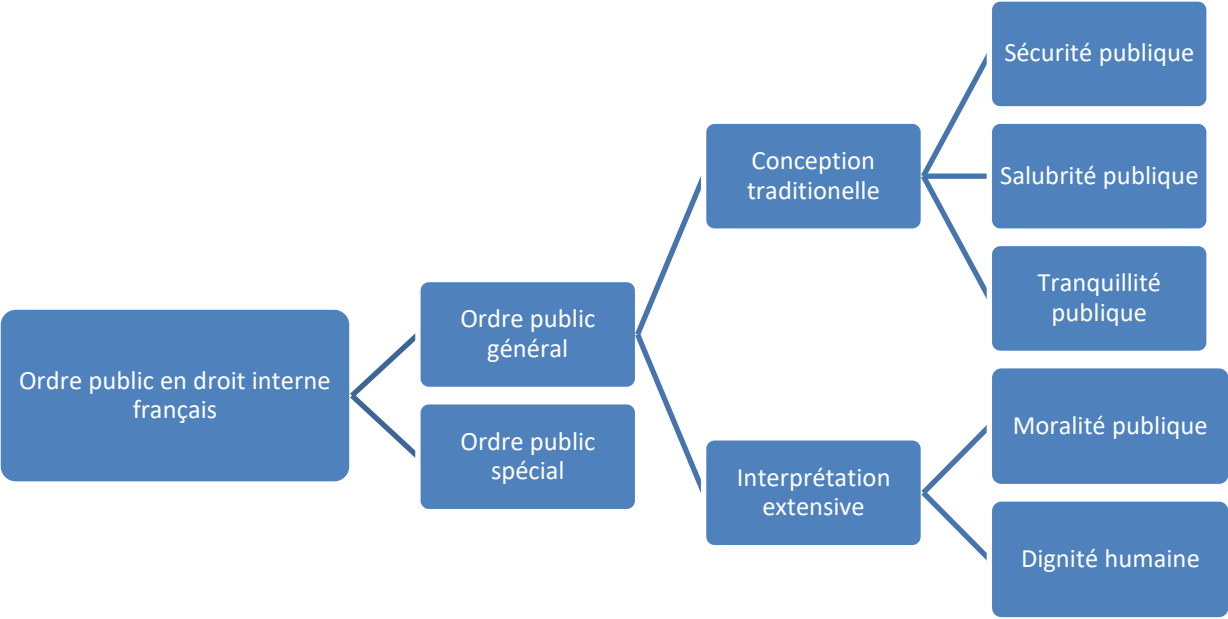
Ordre public en droit interne français

Ordre public général

Ordre public spécial

Conception traditionnelle

Interprétation extensive

Sécurité publique

Salubrité publique

Tranquillité publique

Moralité publique

Dignité humaine